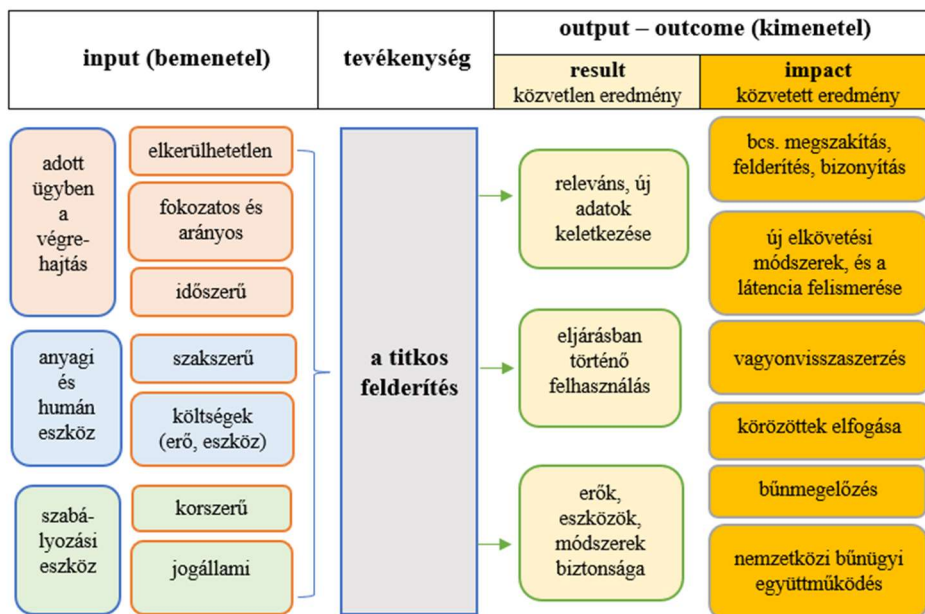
| input (bemenetel) | tevékenység | output – outcome (kimenetel) | |
|---|---|---|---|
| | | result közvetlen eredmény | impact közvetett eredmény |

adott ügyben a végrehajtás

elkerülhetetlen

fokozatos és arányos

időszerű

anyagi és humán eszköz

szakszerű

költségek (erő, eszköz)

szabályozási eszköz

korszerű

jogállami

a titkos felderítés

releváns, új adatok keletkezése

eljárásban történő felhasználás

erők, eszközök, módszerek biztonsága

bcs. megszakítás, felderítés, bizonyítás

új elkövetési módszerek, és a látencia felismerése

vagyonvisszaszerzés

körözöttek elfogása

bűnmegelőzés

nemzetközi bűnügyi együttműködés